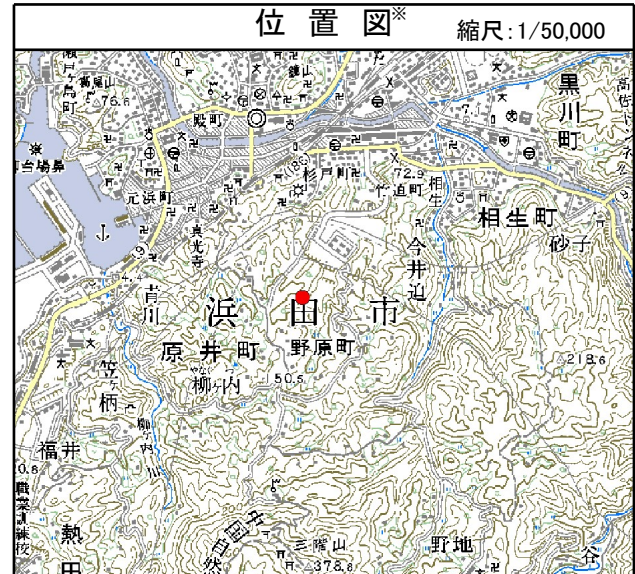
位 置 図※ 縮尺:1/50,000

高砂山
76.6
殿町
黒川町
台場鼻
元浜町
真光寺
杉戸川
72.9
追町
相生
相生町
砂子
今井辺
青川
浜 田 市
原井町
野原町
笠柄
やない
柳ヶ内
50.5
218.6
福井
職業訓練校
熱田
三階山
378.6
野地
谷